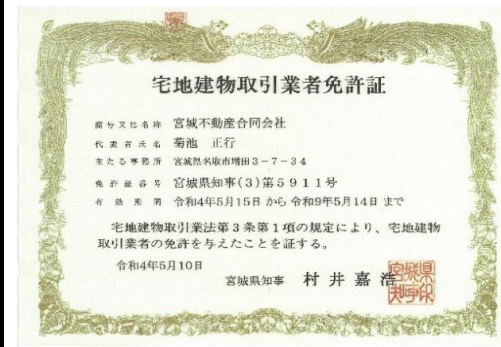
宅地建物取引業者免許証

商号又は名称　宮城不動産合同会社
代表者氏名　菊池　正行
主たる事務所　宮城県名取市増田３－７－３４
免許証番号　宮城県知事(3)第５９１１号
有効期間　令和4年5月15日 から 令和9年5月14日 まで

宅地建物取引業法第３条第１項の規定により、宅地建物取引業者の免許を与えたことを証する。

令和4年5月10日

宮城県知事　村井嘉浩

宮城県知事印